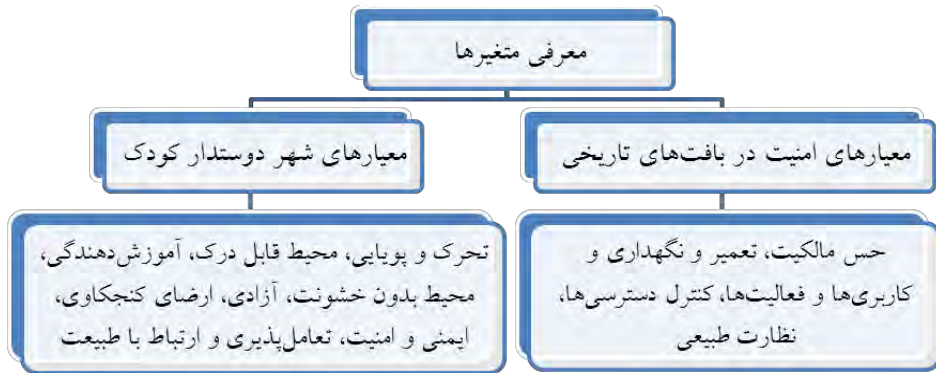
معرفی متغیرها

معیارهای امنیت در بافت‌های تاریخی

حس مالکیت، تعمیر و نگهداری و کاربری‌ها و فعالیت‌ها، کنترل دسترسی‌ها، نظارت طبیعی

معیارهای شهر دوستدار کودک

تحرک و پویایی، محیط قابل درک، آموزش‌دهندگی، محیط بدون خشونت، آزادی، ارضای کنجکاوی، ایمنی و امنیت، تعامل‌پذیری و ارتباط با طبیعت